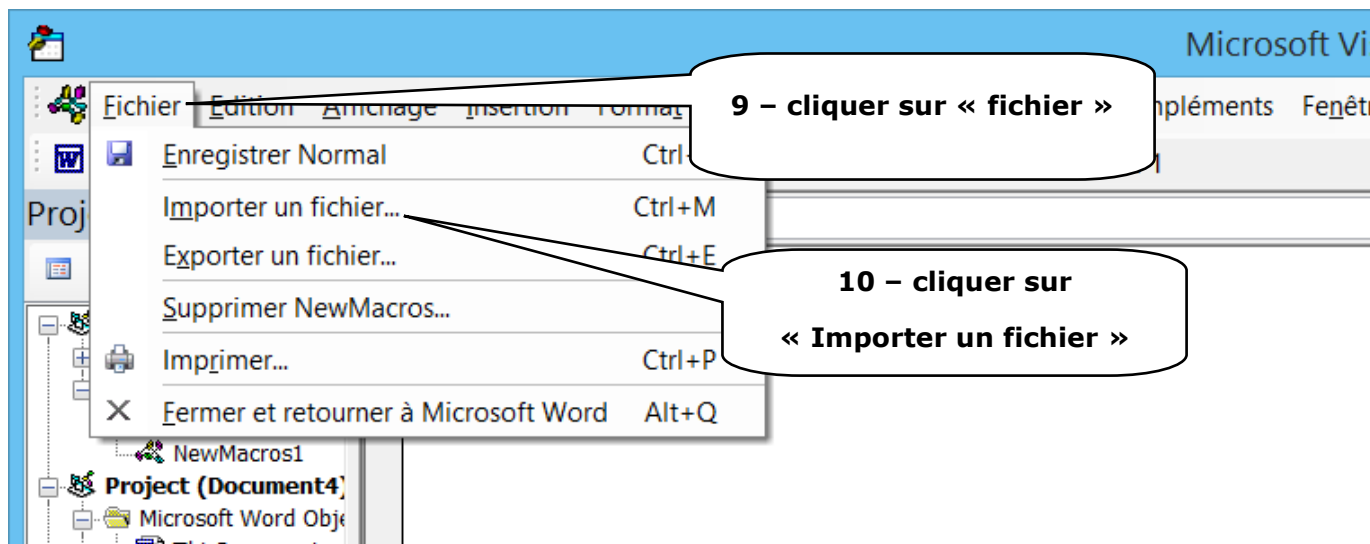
Microsoft Vi

Fichier Edition Affichage Insertion Format

9 – cliquer sur « fichier »

mpléments Fenêtr

Enregistrer Normal Ctrl+

Importer un fichier... Ctrl+M

Exporter un fichier... Ctrl+E

Supprimer NewMacros...

Imprimer... Ctrl+P

Fermer et retourner à Microsoft Word Alt+Q

10 – cliquer sur

« Importer un fichier »

Proj

NewMacros1

Project (Document4)

Microsoft Word Obje